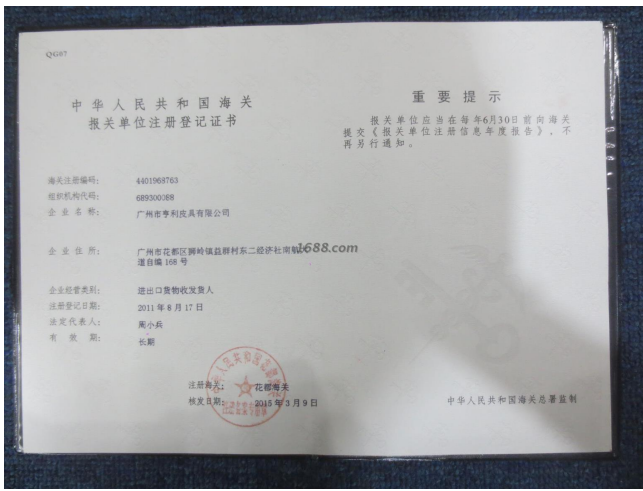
QG07

中华人民共和国海关
报关单位注册登记证书

海关注册编码：　4401968763
组织机构代码：　689300068
企 业 名 称：　广州市亨利皮具有限公司

企 业 住 所：　广州市花都区狮岭镇益群村东二经济社南航大道自编168号

1688.com

企业经营类别：　进出口货物收发货人
注册登记日期：　2011年8月17日
法定代表人：　周小兵
有 效 期：　长期

注册海关：　花都海关
核发日期：　2015年3月9日

重要提示

报关单位应当在每年6月30日前向海关提交《报关单位注册信息年度报告》，不再另行通知。

中华人民共和国海关总署监制